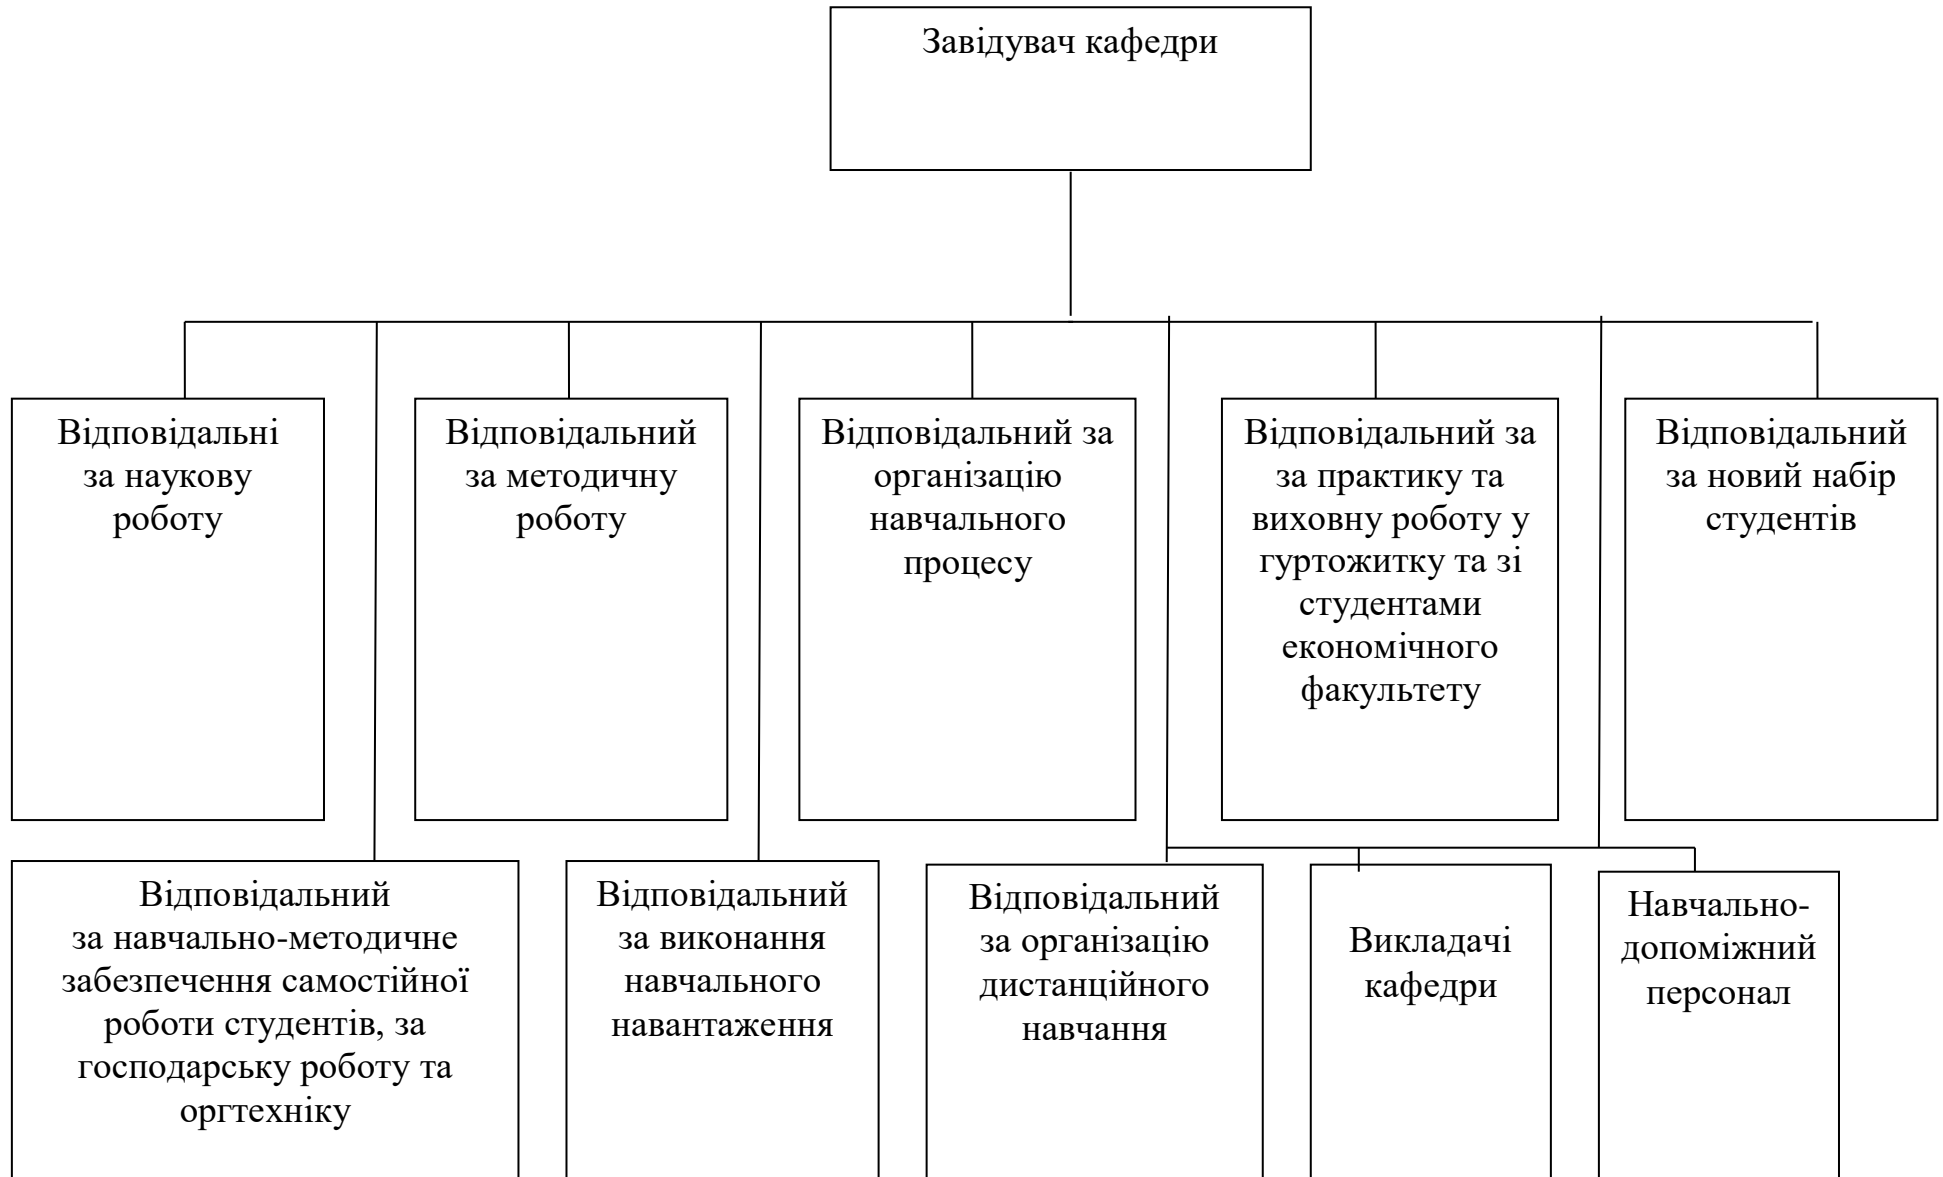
Завідувач кафедри

Відповідальні за наукову роботу

Відповідальний за методичну роботу

Відповідальний за організацію навчального процесу

Відповідальний за за практику та виховну роботу у гуртожитку та зі студентами економічного факультету

Відповідальний за новий набір студентів

Відповідальний за навчально-методичне забезпечення самостійної роботи студентів, за господарську роботу та оргтехніку

Відповідальний за виконання навчального навантаження

Відповідальний за організацію дистанційного навчання

Викладачі кафедри

Навчально-допоміжний персонал